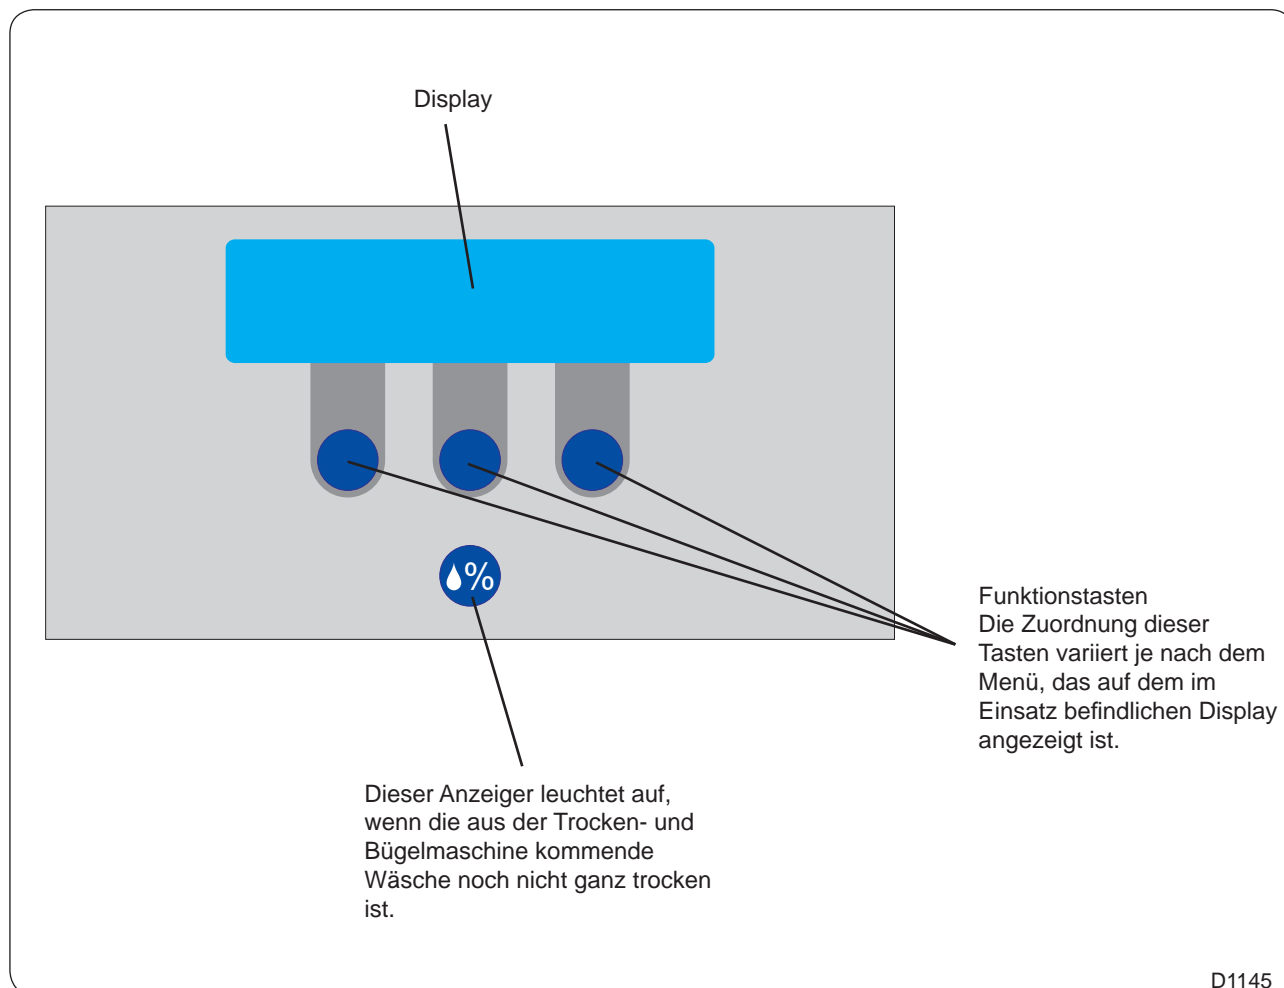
Display

%

Funktionstasten
Die Zuordnung dieser Tasten variiert je nach dem Menü, das auf dem im Einsatz befindlichen Display angezeigt ist.

Dieser Anzeiger leuchtet auf, wenn die aus der Trocken- und Bügelmaschine kommende Wäsche noch nicht ganz trocken ist.

D1145